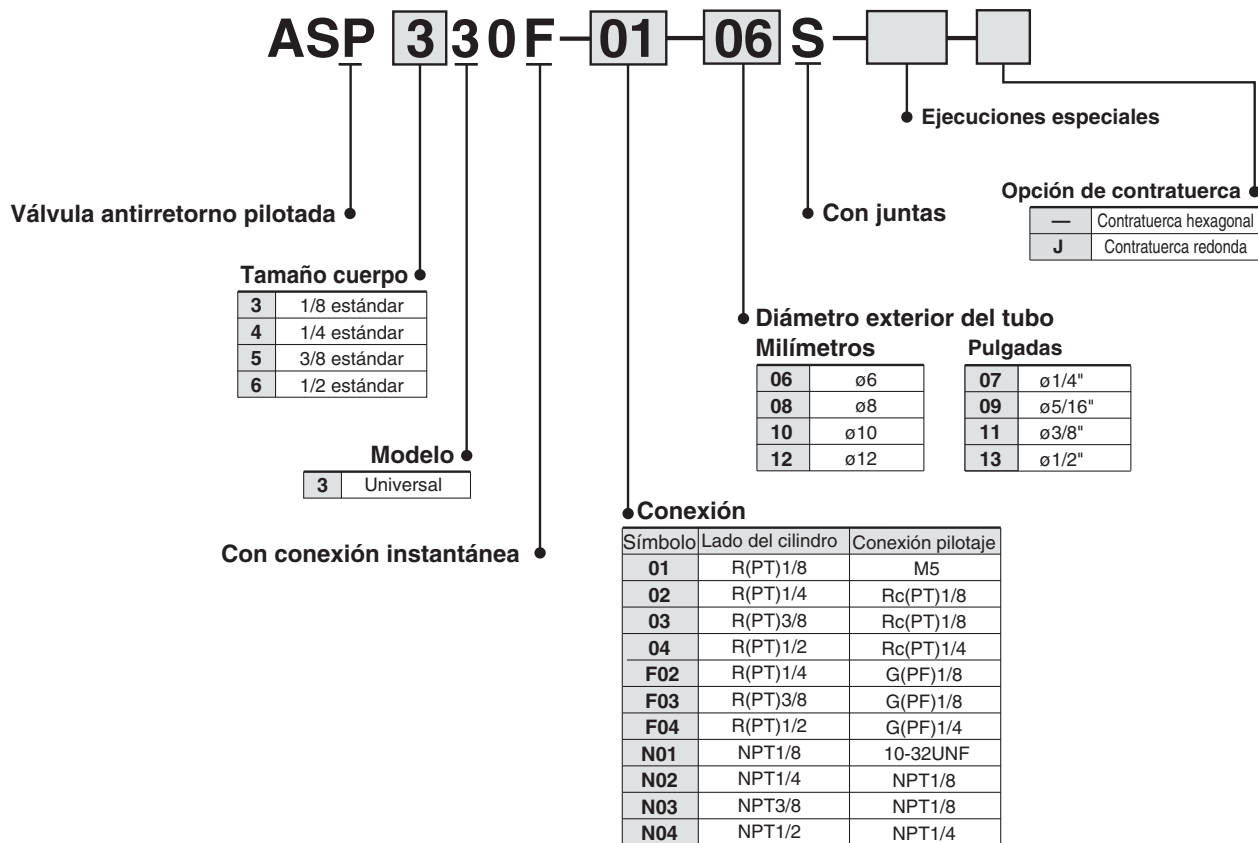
ASP 3 3 0 F – 01 – 06 S – [ ] – [ ]

Ejecuciones especiales

Opción de contratuerca

| — | Contratuerca hexagonal |
|---|---|
| J | Contratuerca redonda |

Válvula antirretorno pilotada

Con juntas

Tamaño cuerpo

| 3 | 1/8 estándar |
|---|---|
| 4 | 1/4 estándar |
| 5 | 3/8 estándar |
| 6 | 1/2 estándar |

Diámetro exterior del tubo

Milímetros

| 06 | ø6 |
|---|---|
| 08 | ø8 |
| 10 | ø10 |
| 12 | ø12 |

Pulgadas

| 07 | ø1/4" |
|---|---|
| 09 | ø5/16" |
| 11 | ø3/8" |
| 13 | ø1/2" |

Modelo

| 3 | Universal |
|---|---|

Conexión

Con conexión instantánea

| Símbolo | Lado del cilindro | Conexión pilotaje |
|---|---|---|
| 01 | R(PT)1/8 | M5 |
| 02 | R(PT)1/4 | Rc(PT)1/8 |
| 03 | R(PT)3/8 | Rc(PT)1/8 |
| 04 | R(PT)1/2 | Rc(PT)1/4 |
| F02 | R(PT)1/4 | G(PF)1/8 |
| F03 | R(PT)3/8 | G(PF)1/8 |
| F04 | R(PT)1/2 | G(PF)1/4 |
| N01 | NPT1/8 | 10-32UNF |
| N02 | NPT1/4 | NPT1/8 |
| N03 | NPT3/8 | NPT1/8 |
| N04 | NPT1/2 | NPT1/4 |